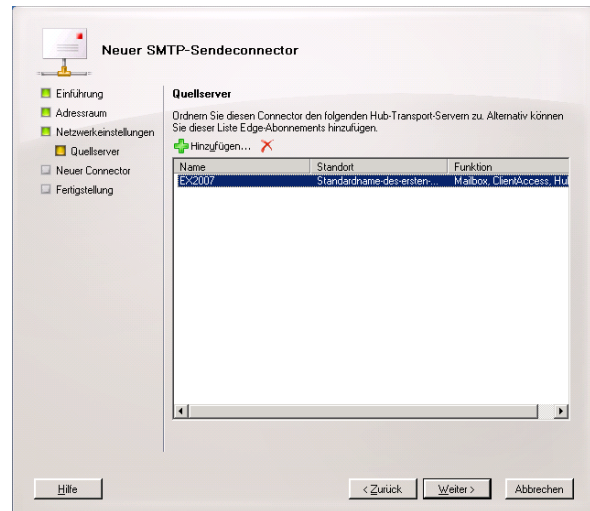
Neuer SMTP-Sendeconnector

Einführung
Adressraum
Netzwerkeinstellungen
Quellserver
Neuer Connector
Fertigstellung

Quellserver

Ordnern Sie diesen Connector den folgenden Hub-Transport-Servern zu. Alternativ können Sie dieser Liste Edge-Abonnements hinzufügen.

Hinzufügen...

| Name | Standort | Funktion |
|---|---|---|
| EX2007 | Standardname-des-ersten-... | Mailbox, ClientAccess, Hu |

Hilfe

< Zurück

Weiter >

Abbrechen